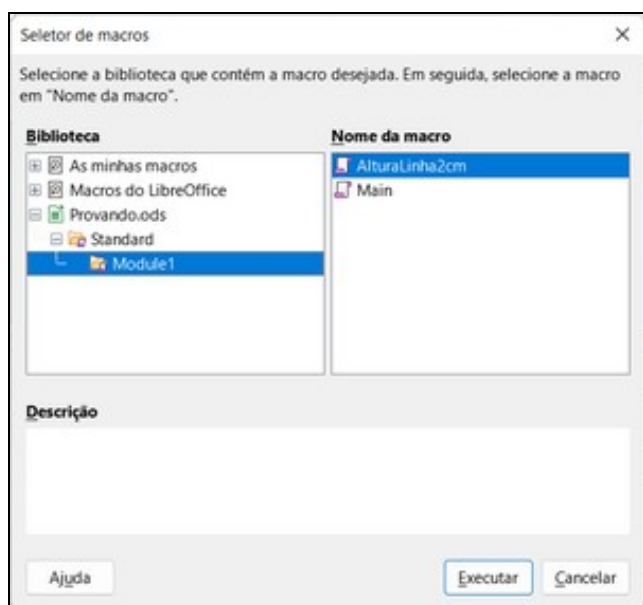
Seletor de macros

×

Selecione a biblioteca que contém a macro desejada. Em seguida, selecione a macro em "Nome da macro".

Biblioteca

As minhas macros
Macros do LibreOffice
Provando.ods
Standard
Module1

Nome da macro

AlturaLinha2cm
Main

Descrição

Ajuda

Executar

Cancelar